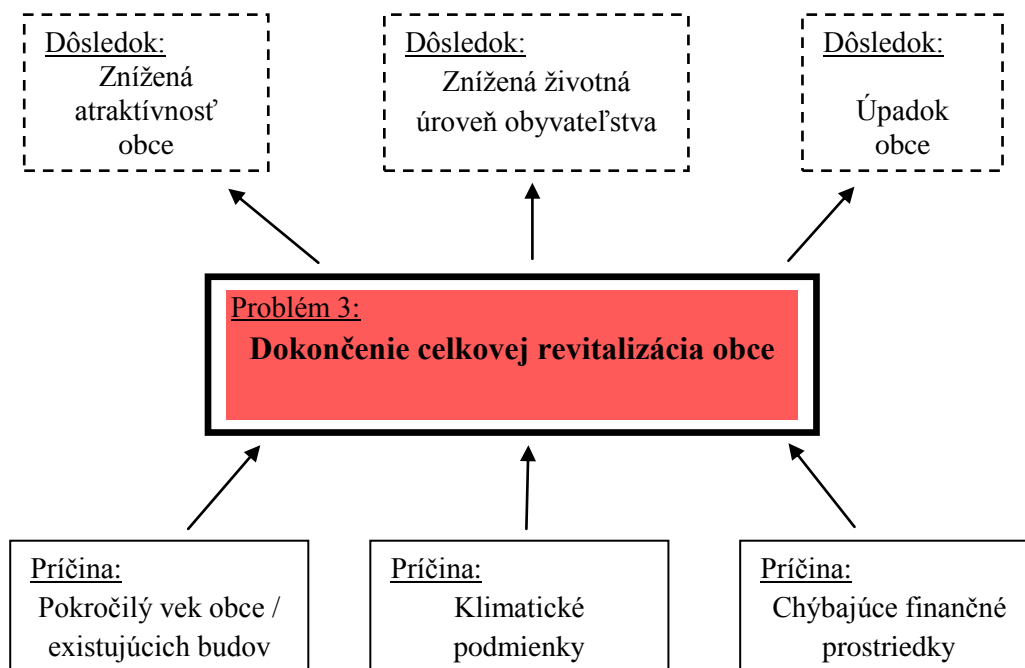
Dôsledok:
Znížená atraktívnosť obce

Dôsledok:
Znížená životná úroveň obyvateľstva

Dôsledok:
Úpadok obce

Problém 3:
Dokončenie celkovej revitalizácia obce

Príčina:
Pokročilý vek obce / existujúcich budov

Príčina:
Klimatické podmienky

Príčina:
Chýbajúce finančné prostriedky